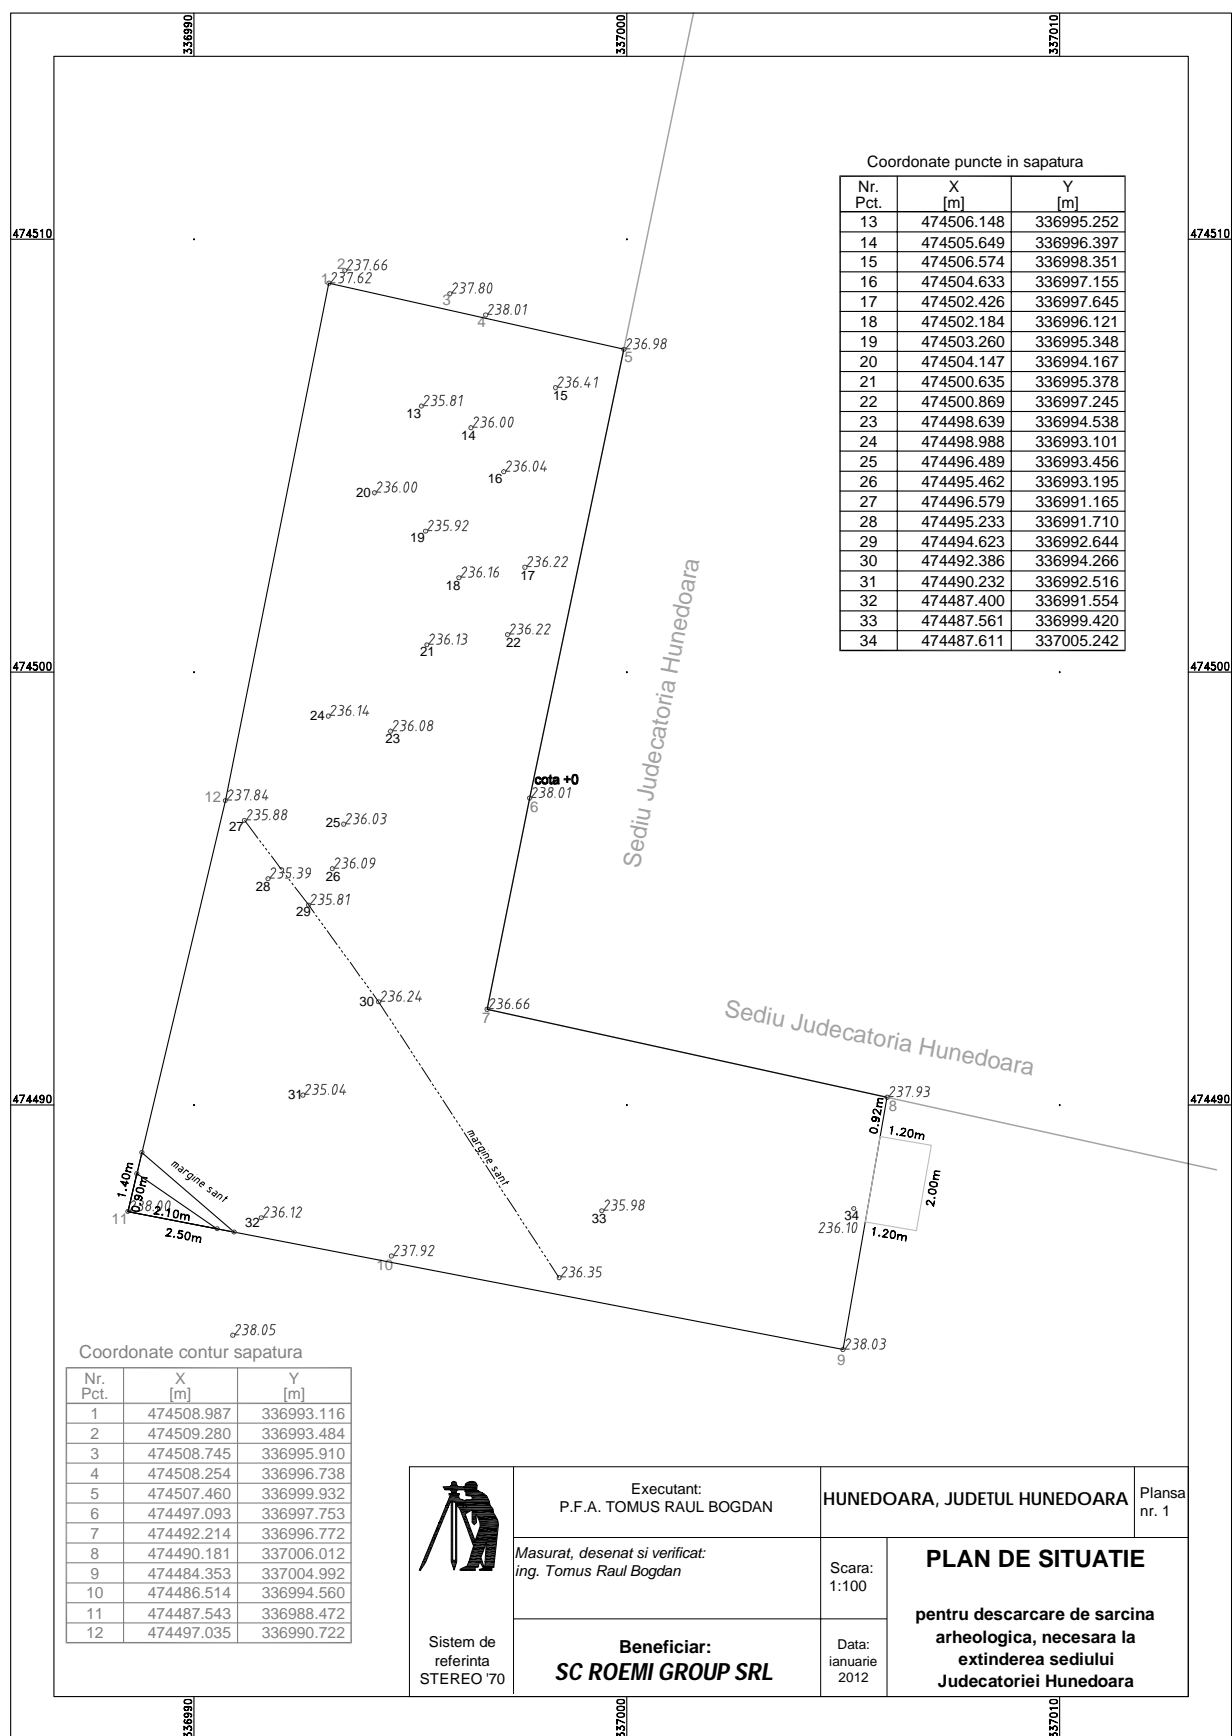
336990
337000
337010

474510
474510

Coordonate puncte in sapatura

| Nr. Pct. | X [m] | Y [m] |
|---|---|---|
| 13 | 474506.148 | 336995.252 |
| 14 | 474505.649 | 336996.397 |
| 15 | 474506.574 | 336998.351 |
| 16 | 474504.633 | 336997.155 |
| 17 | 474502.426 | 336997.645 |
| 18 | 474502.184 | 336996.121 |
| 19 | 474503.260 | 336995.348 |
| 20 | 474504.147 | 336994.167 |
| 21 | 474500.635 | 336995.378 |
| 22 | 474500.869 | 336997.245 |
| 23 | 474498.639 | 336994.538 |
| 24 | 474498.988 | 336993.101 |
| 25 | 474496.489 | 336993.456 |
| 26 | 474495.462 | 336993.195 |
| 27 | 474496.579 | 336991.165 |
| 28 | 474495.233 | 336991.710 |
| 29 | 474494.623 | 336992.644 |
| 30 | 474492.386 | 336994.266 |
| 31 | 474490.232 | 336992.516 |
| 32 | 474487.400 | 336991.554 |
| 33 | 474487.561 | 336999.420 |
| 34 | 474487.611 | 337005.242 |

2 237.66
1 237.62
3 237.80
4 238.01
5 236.98
15 236.41
13 235.81
14 236.00
16 236.04
20 236.00
19 235.92
17 236.22
18 236.16
21 236.13
22 236.22

474500
474500

Sediu Judecatoria Hunedoara

24 236.14
23 236.08
cota +0
6 238.01
12 237.84
27 235.88
25 236.03
28 235.39
26 236.09
29 235.81
30 236.24
7 236.66

Sediu Judecatoria Hunedoara

474490
474490

31 235.04
8 237.93
0.92m
1.20m
2.00m
margine sant
margine sant
1.40m
0.90m
11 238.00
2.10m
2.50m
32 236.12
33 235.98
34 236.10
1.20m
10 237.92
236.35
9 238.03
238.05

Coordonate contur sapatura

| Nr. Pct. | X [m] | Y [m] |
|---|---|---|
| 1 | 474508.987 | 336993.116 |
| 2 | 474509.280 | 336993.484 |
| 3 | 474508.745 | 336995.910 |
| 4 | 474508.254 | 336996.738 |
| 5 | 474507.460 | 336999.932 |
| 6 | 474497.093 | 336997.753 |
| 7 | 474492.214 | 336996.772 |
| 8 | 474490.181 | 337006.012 |
| 9 | 474484.353 | 337004.992 |
| 10 | 474486.514 | 336994.560 |
| 11 | 474487.543 | 336988.472 |
| 12 | 474497.035 | 336990.722 |

Executant:
P.F.A. TOMUS RAUL BOGDAN

HUNEDOARA, JUDETUL HUNEDOARA

Plansa nr. 1

Masurat, desenat si verificat:
ing. Tomus Raul Bogdan

Scara: 1:100

PLAN DE SITUATIE

pentru descarcare de sarcina arheologica, necesara la extinderea sediului Judecatoriei Hunedoara

Sistem de referinta STEREO '70

Beneficiar:
SC ROEMI GROUP SRL

Data: ianuarie 2012

336990
337000
337010